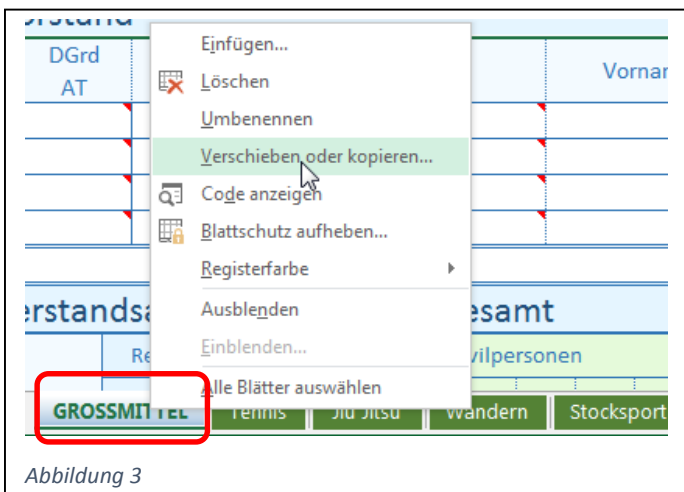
rstand

DGrd AT

Vornar

Einfügen...
Löschen
Umbenennen
Verschieben oder kopieren...
Code anzeigen
Blattschutz aufheben...
Registerfarbe
Ausblenden
Einblenden...
Alle Blätter auswählen

erstandsa

esamt

Re

vilpersonen

GROSSMITTEL

Tennis

Jiu Jitsu

Wandern

Stocksport

Abbildung 3